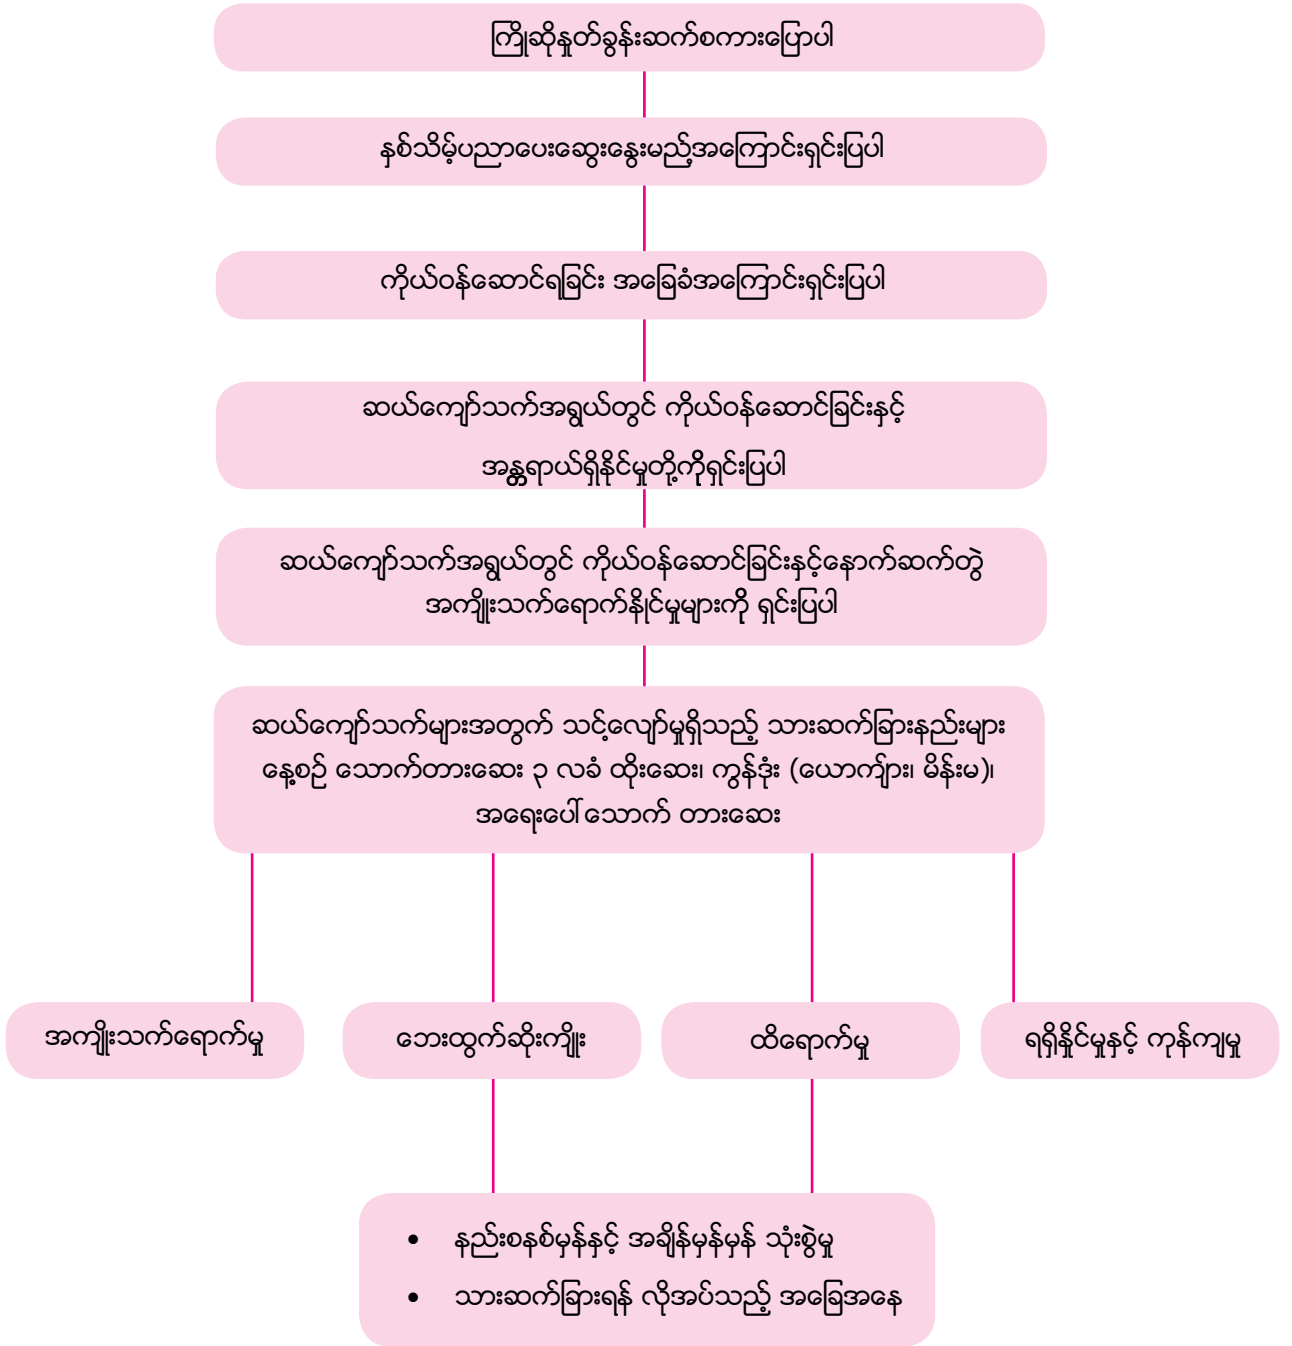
ကြိုဆိုနှုတ်ခွန်းဆက်စကားပြောပါ

နစ်သိမ့်ပညာပေးဆွေးနွေးမည့်အကြောင်းရှင်းပြပါ

ကိုယ်ဝန်ဆောင်ရခြင်း အခြေခံအကြောင်းရှင်းပြပါ

ဆယ်ကျော်သက်အရွယ်တွင် ကိုယ်ဝန်ဆောင်ခြင်းနှင့် အန္တရာယ်ရှိနိုင်မှုတို့ကိုရှင်းပြပါ

ဆယ်ကျော်သက်အရွယ်တွင် ကိုယ်ဝန်ဆောင်ခြင်းနှင့်နောက်ဆက်တွဲ အကျိုးသက်ရောက်နိုင်မှုများကို ရှင်းပြပါ

ဆယ်ကျော်သက်များအတွက် သင့်လျော်မှုရှိသည့် သားဆက်ခြားနည်းများ နေ့စဉ် သောက်တားဆေး ၃ လခံ ထိုးဆေး၊ ကွန်ဒုံး (ယောကျ်ား၊ မိန်းမ)၊ အရေးပေါ် သောက် တားဆေး

အကျိုးသက်ရောက်မှု

ဘေးထွက်ဆိုးကျိုး

ထိရောက်မှု

ရရှိနိုင်မှုနှင့် ကုန်ကျမှု

• နည်းစနစ်မှန်နှင့် အချိန်မှန်မှန် သုံးစွဲမှု
• သားဆက်ခြားရန် လိုအပ်သည့် အခြေအနေ